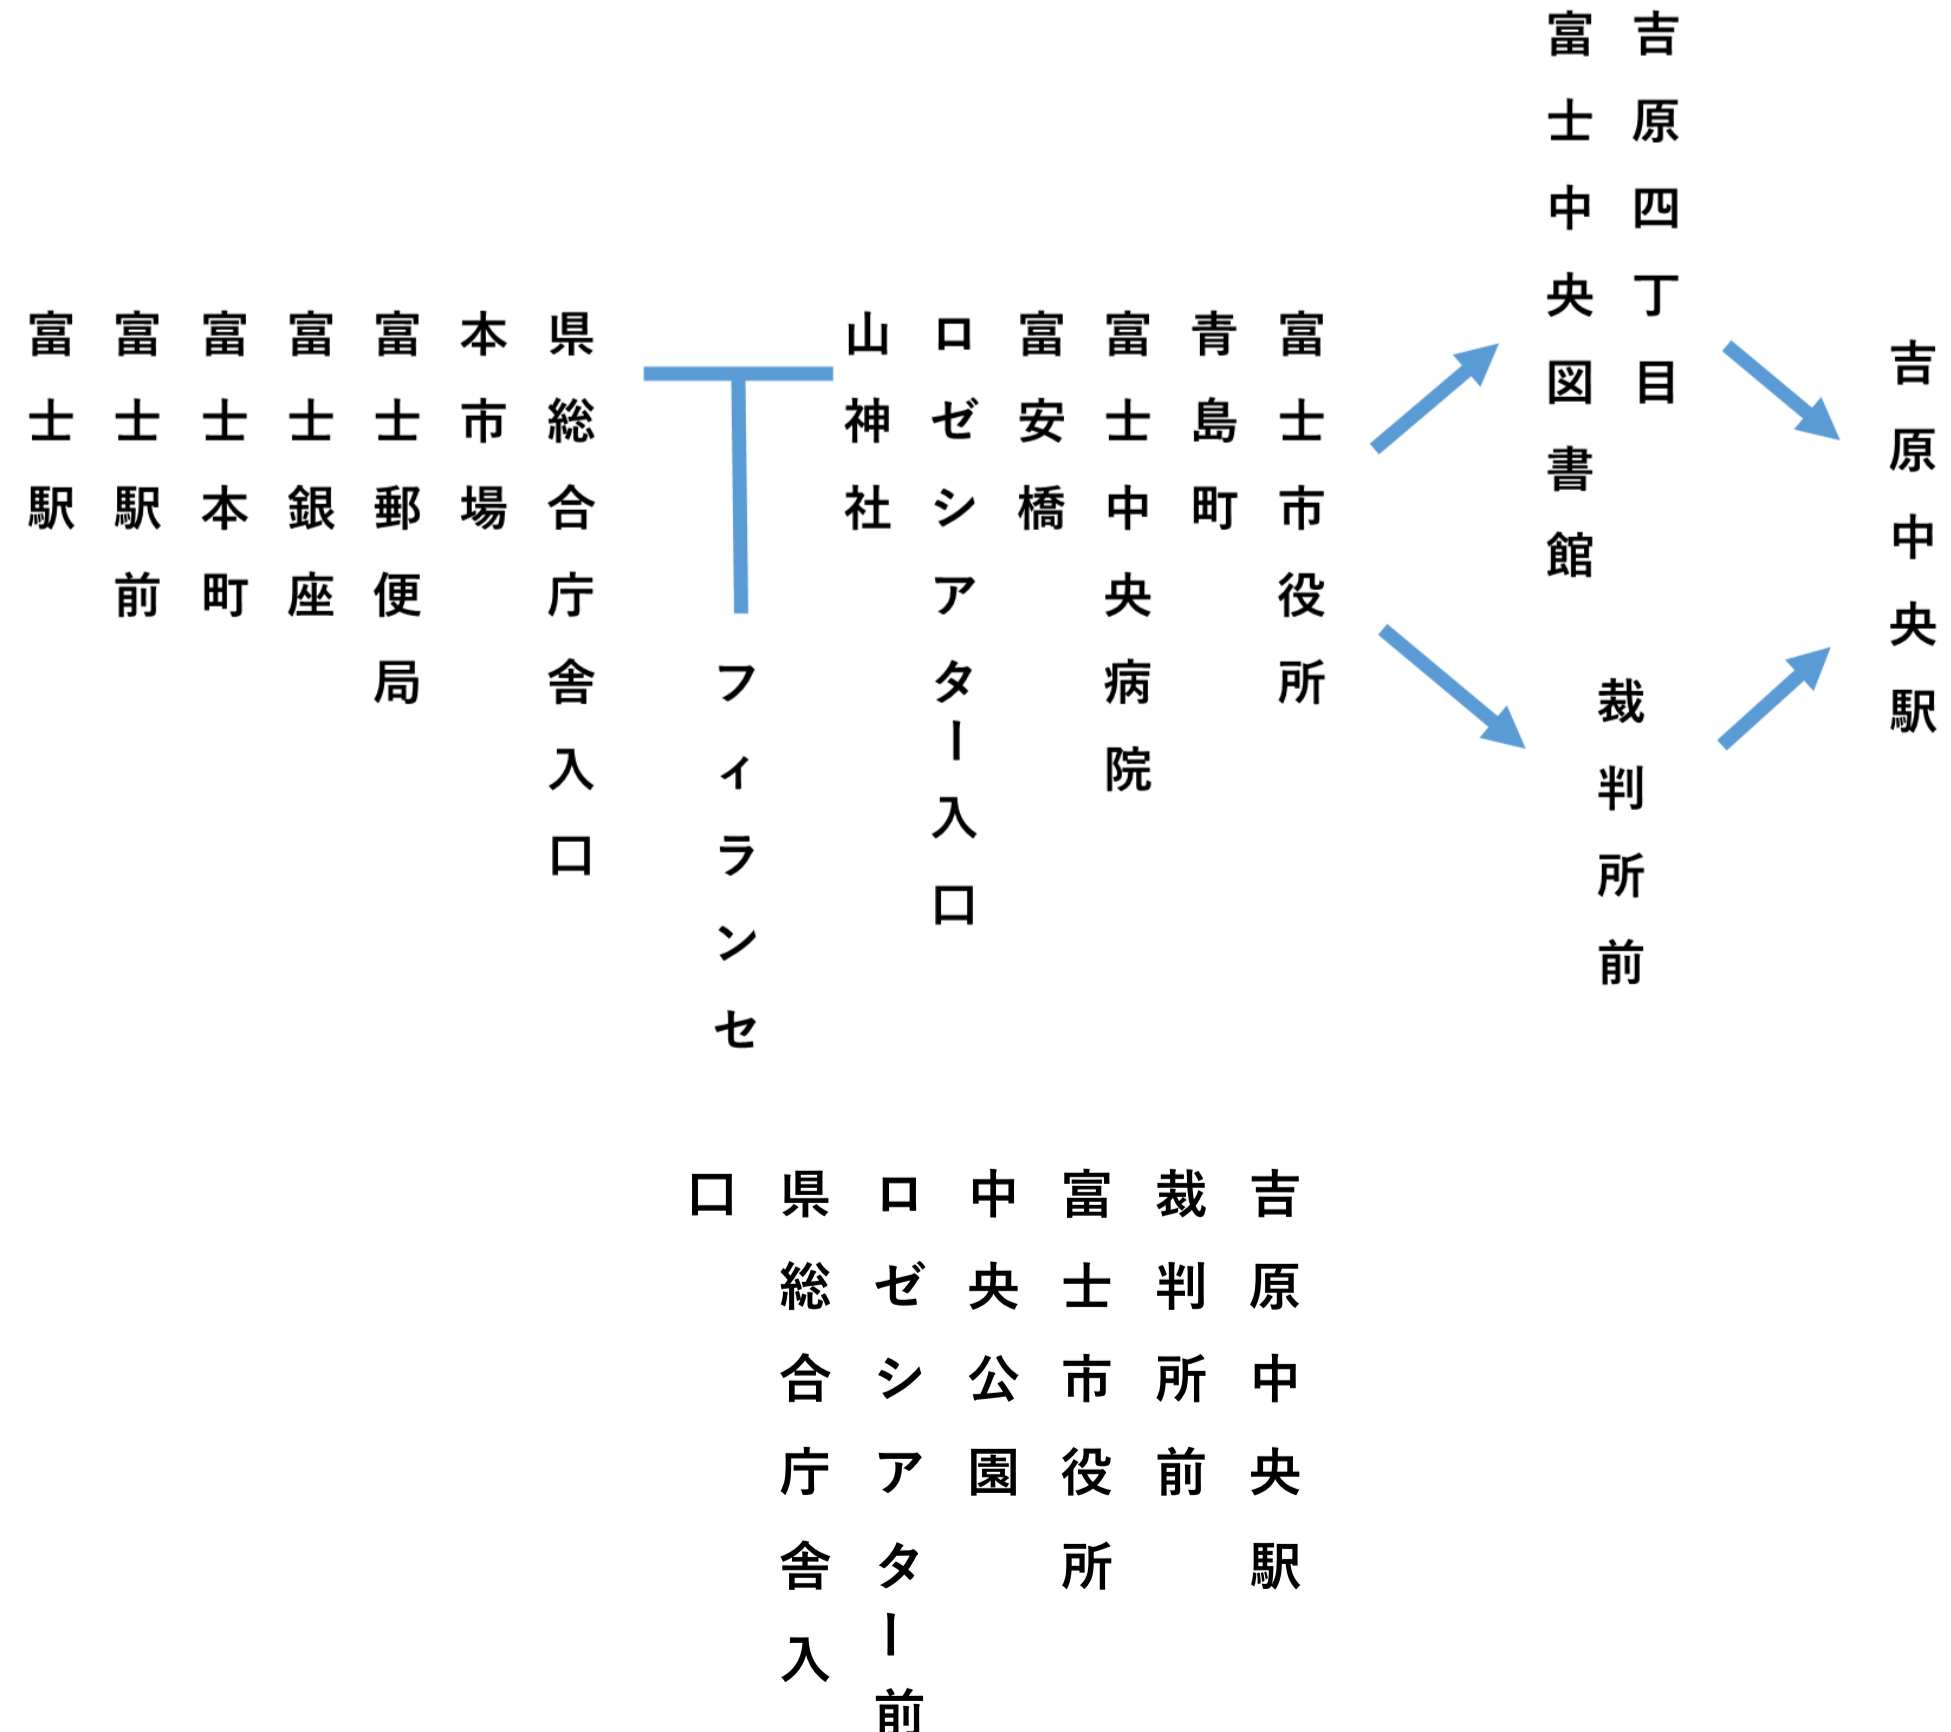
富士駅

富士駅前

富士本町

富士銀座

富士郵便局

本市場

県総合庁舎入口

フィランセ

山神社

ロゼシアター入口

富安橋

富士中央病院

青島町

富士市役所

富士中央図書館

吉原四丁目

裁判所前

吉原中央駅

吉原中央駅

裁判所前

富士市役所

中央公園

ロゼシアター前

県総合庁舎入口